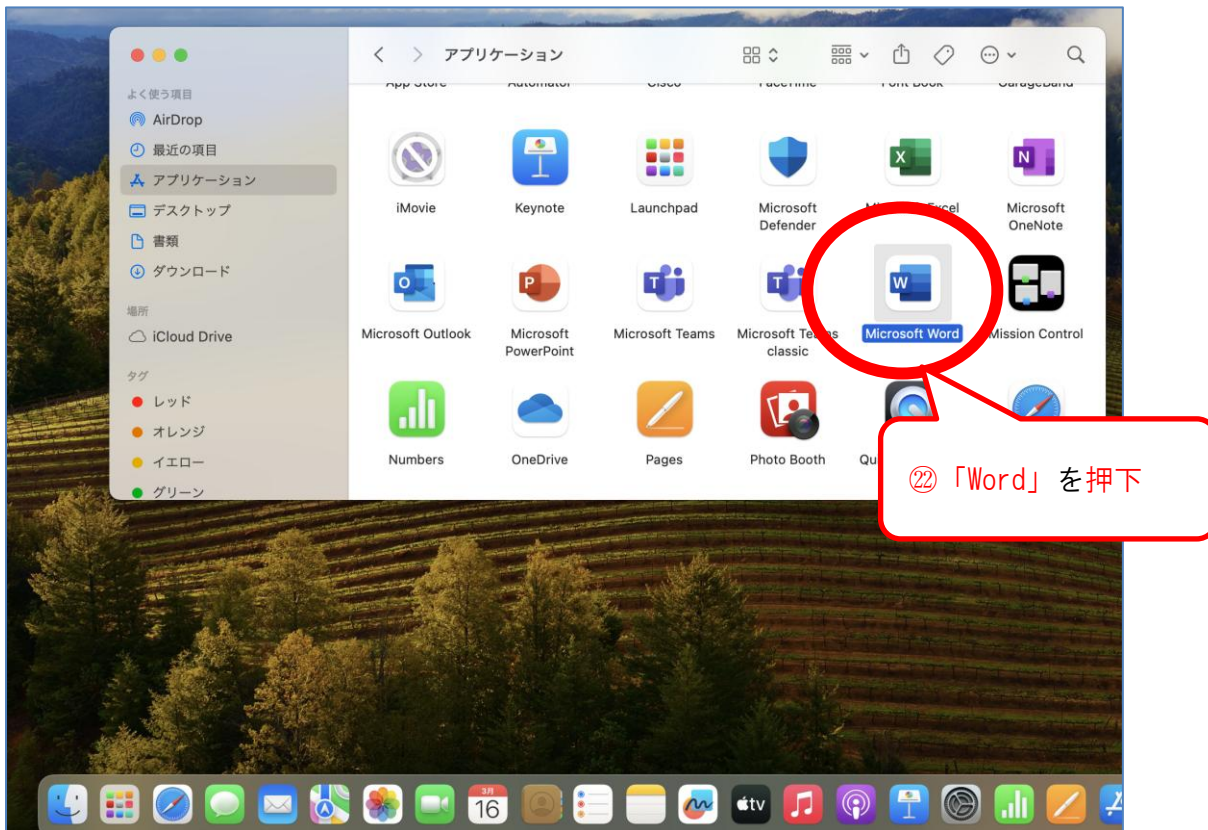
アプリケーション

よく使う項目
AirDrop
最近の項目
アプリケーション
デスクトップ
書類
ダウンロード

場所
iCloud Drive

タグ
レッド
オレンジ
イエロー
グリーン

iMovie
Keynote
Launchpad
Microsoft Defender
Microsoft Excel
Microsoft OneNote
Microsoft Outlook
Microsoft PowerPoint
Microsoft Teams
Microsoft Teams classic
Microsoft Word
Mission Control
Numbers
OneDrive
Pages
Photo Booth
Qu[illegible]

㉒「Word」を押下

3月
16
tv